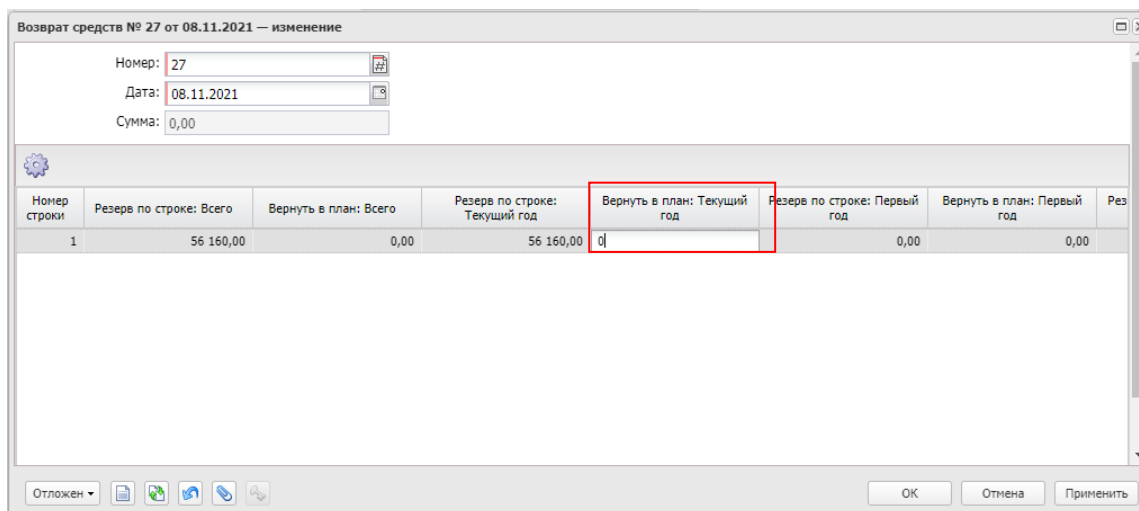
Возврат средств № 27 от 08.11.2021 — изменение

Номер: 27
Дата: 08.11.2021
Сумма: 0,00

| Номер строки | Резерв по строке: Всего | Вернуть в план: Всего | Резерв по строке: Текущий год | Вернуть в план: Текущий год | Резерв по строке: Первый год | Вернуть в план: Первый год | Рез |
|---|---|---|---|---|---|---|---|
| 1 | 56 160,00 | 0,00 | 56 160,00 | 0 | 0,00 | 0,00 | |

Отложен ▾

OK Отмена Применить